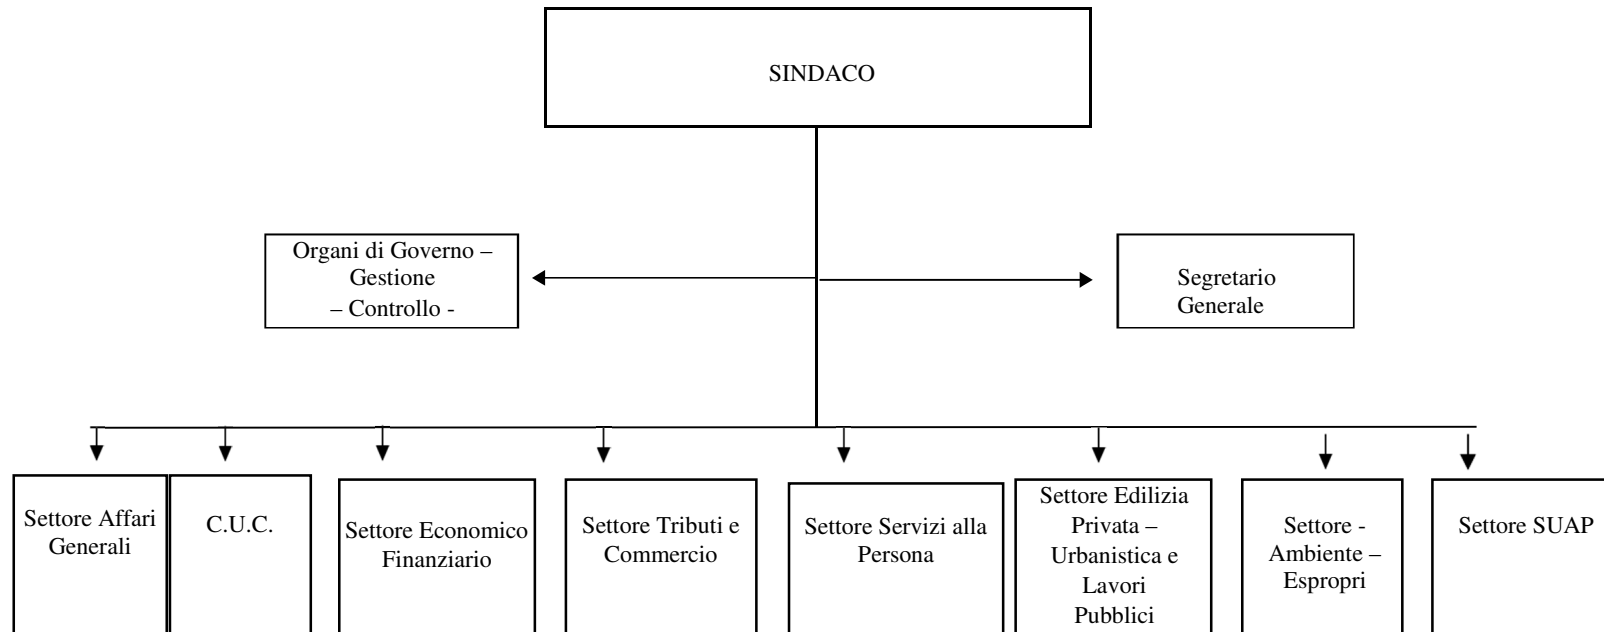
SINDACO

Organi di Governo – Gestione – Controllo -

Segretario Generale

Settore Affari Generali

C.U.C.

Settore Economico Finanziario

Settore Tributi e Commercio

Settore Servizi alla Persona

Settore Edilizia Privata – Urbanistica e Lavori Pubblici

Settore - Ambiente – Espropri

Settore SUAP